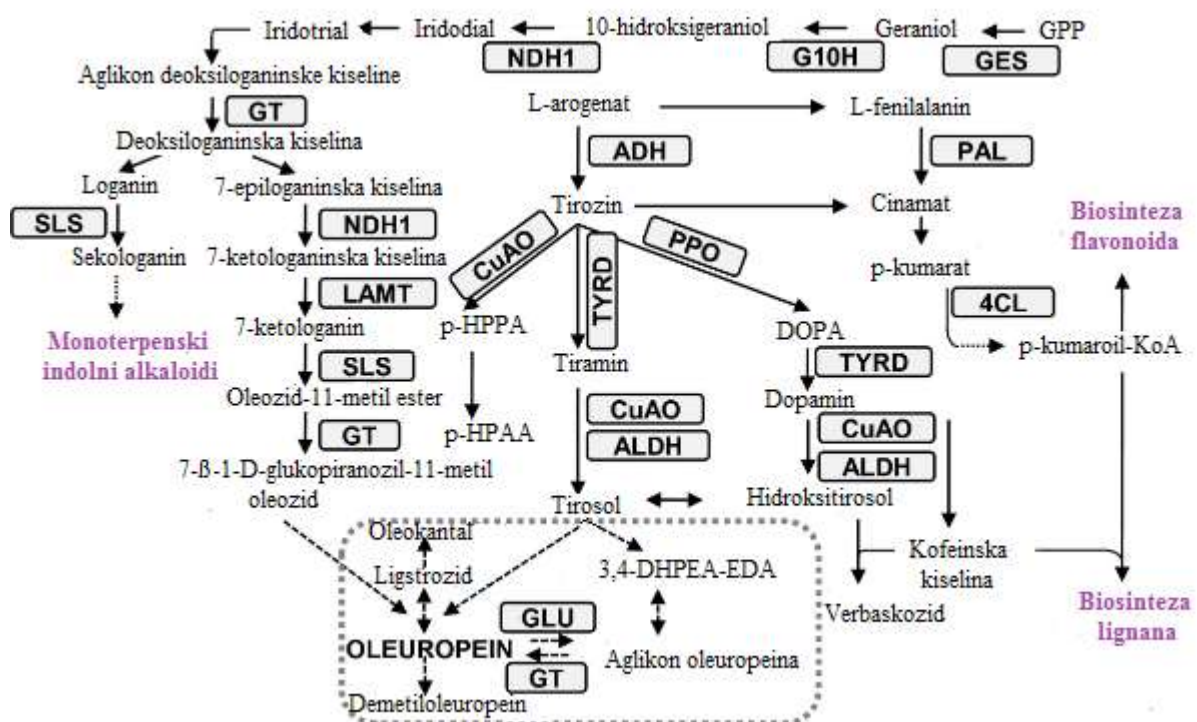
Iridotrial
Iridodial
NDH1
10-hidroksigeraniol
G10H
Geraniol
GES
GPP

Aglikon deoksiloganinske kiseline
GT
Deoksiloganinska kiselina
Loganin
7-epiloganinska kiselina
SLS
Sekologanin
NDH1
7-ketologaninska kiselina
LAMT
7-ketologanin
SLS
Oleozid-11-metil ester
GT
7-ß-1-D-glukopiranozil-11-metil oleozid

Monoterpenski indolni alkaloidi

L-arogenat
L-fenilalanin
ADH
PAL
Tirozin
Cinamat
CuAO
TYRD
PPO
p-kumarat
4CL
p-HPPA
Tiramin
DOPA
p-kumaroil-KoA
TYRD
Dopamin
p-HPAA
CuAO
ALDH
CuAO
ALDH
Tirosol
Hidroksitirosol

Biosinteza flavonoida

Oleokantal
Ligstrozid
3,4-DHPEA-EDA
GLU
OLEUROPEIN
GT
Aglikon oleuropeina
Demetiloleuropein

Kofeinska kiselina
Verbaskozid

Biosinteza lignana